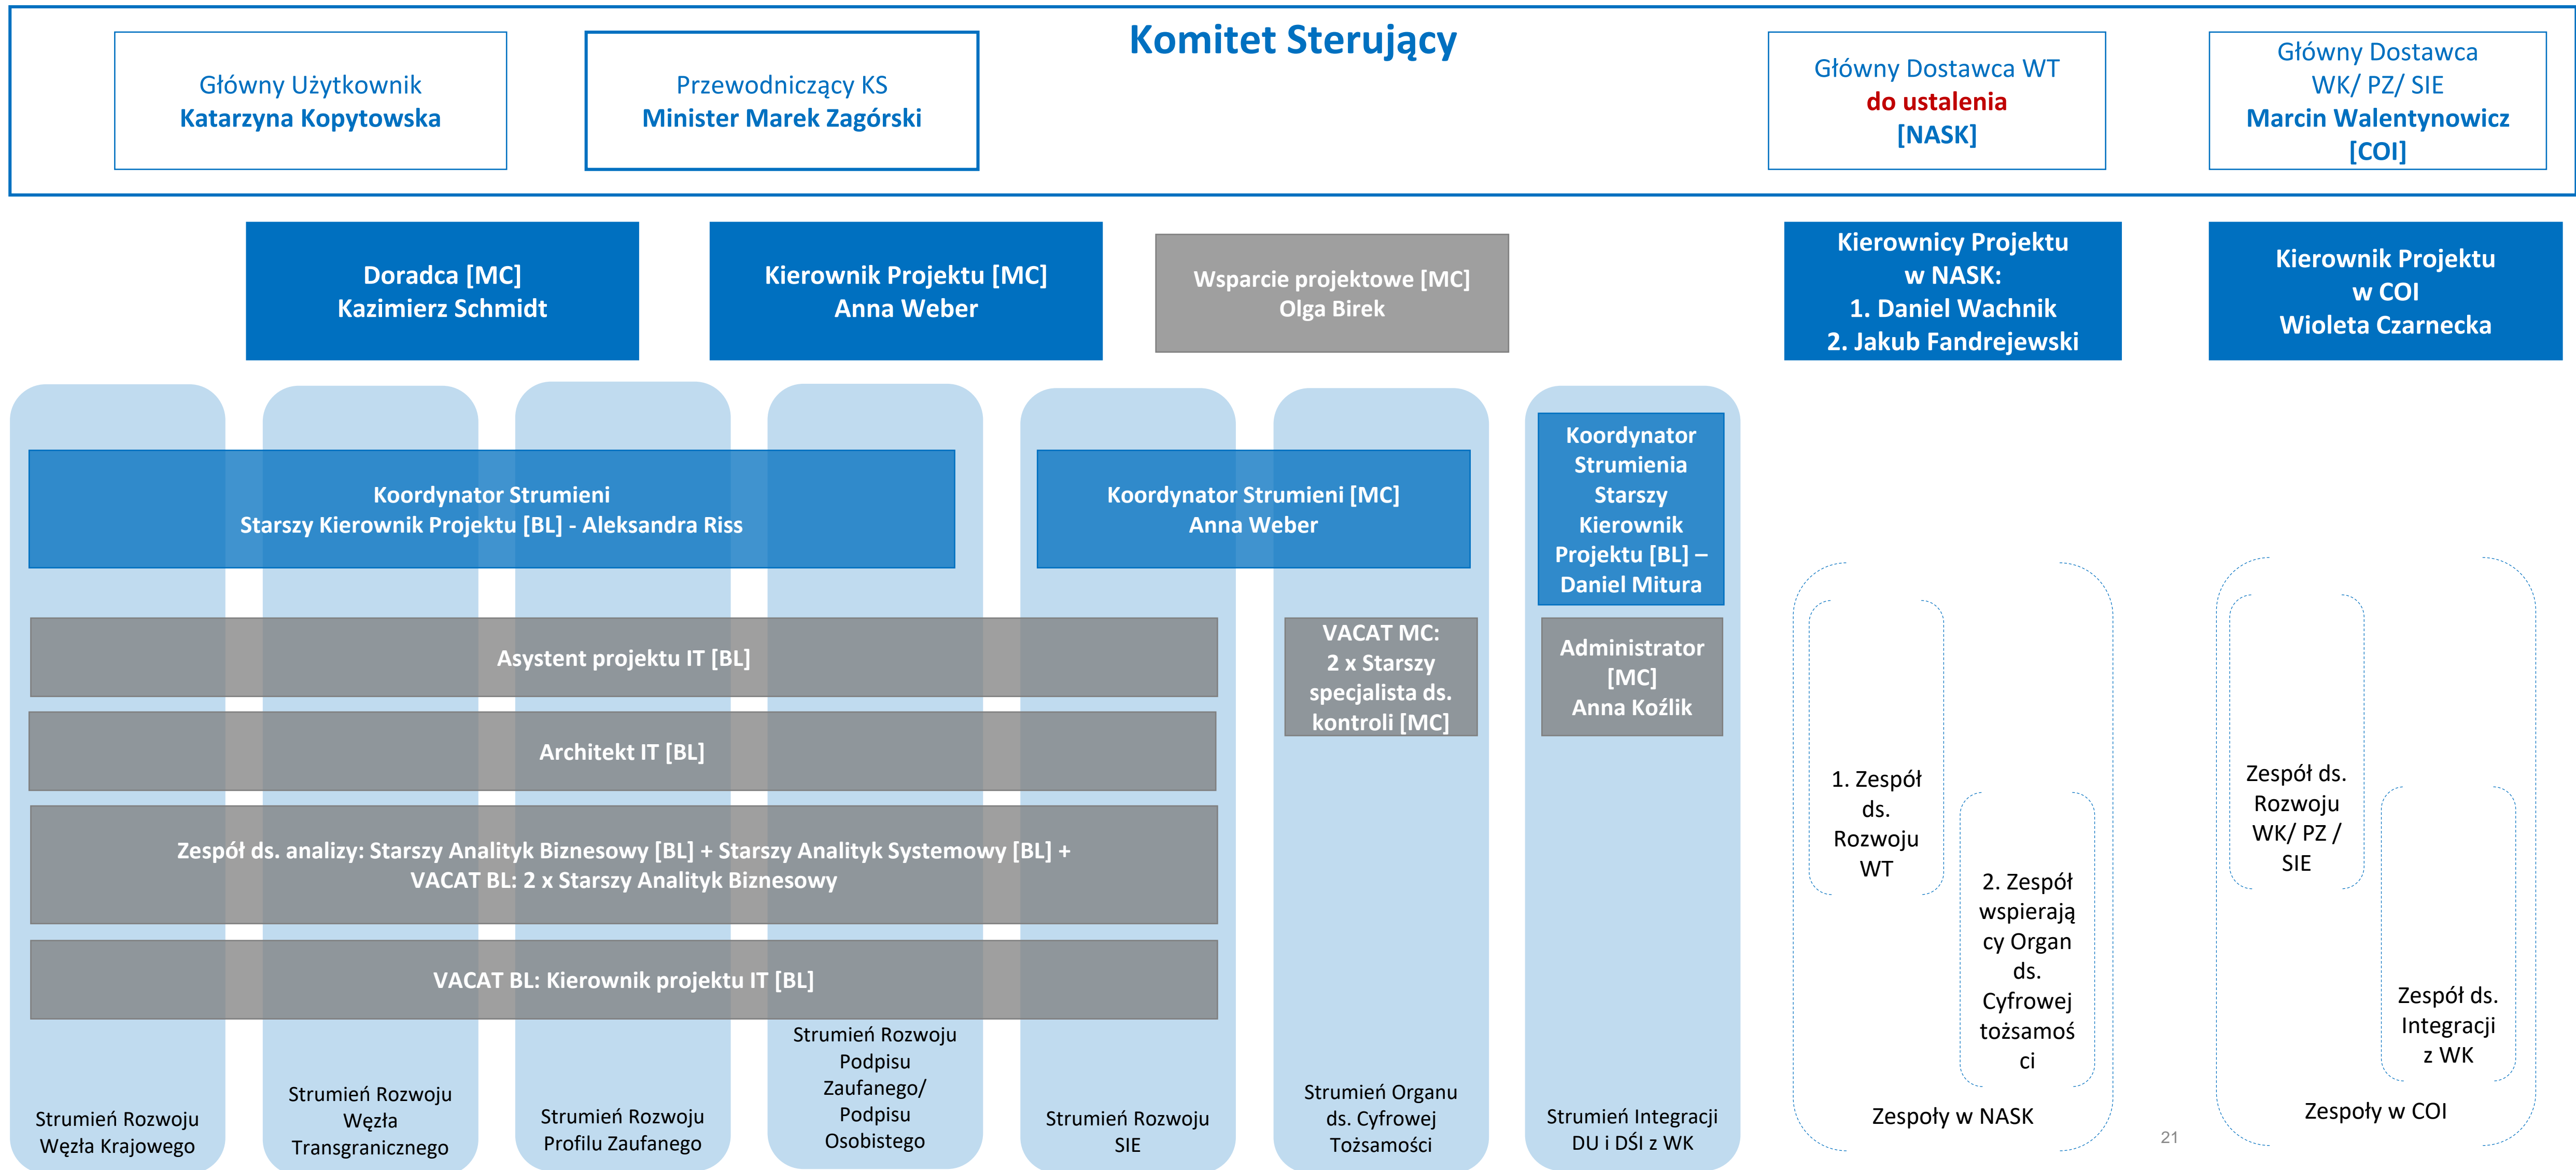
Komitet Sterujący

Główny Użytkownik
Katarzyna Kopytowska

Przewodniczący KS
Minister Marek Zagórski

Główny Dostawca WT
do ustalenia
[NASK]

Główny Dostawca WK/ PZ/ SIE
Marcin Walentynowicz
[COI]

Doradca [MC]
Kazimierz Schmidt

Kierownik Projektu [MC]
Anna Weber

Wsparcie projektowe [MC]
Olga Birek

Kierownicy Projektu w NASK:
1. Daniel Wachnik
2. Jakub Fandrejewski

Kierownik Projektu w COI
Wioleta Czarnecka

Koordynator Strumieni
Starszy Kierownik Projektu [BL] - Aleksandra Riss

Koordynator Strumieni [MC]
Anna Weber

Koordynator Strumienia Starszy Kierownik Projektu [BL] – Daniel Mitura

Asystent projektu IT [BL]

VACAT MC: 2 x Starszy specjalista ds. kontroli [MC]

Administrator [MC]
Anna Koźlik

Architekt IT [BL]

Zespół ds. analizy: Starszy Analityk Biznesowy [BL] + Starszy Analityk Systemowy [BL] +
VACAT BL: 2 x Starszy Analityk Biznesowy

VACAT BL: Kierownik projektu IT [BL]

1. Zespół ds. Rozwoju WT

2. Zespół wspierający Organ ds. Cyfrowej tożsamości

Zespoły w NASK

Zespół ds. Rozwoju WK/ PZ / SIE

Zespół ds. Integracji z WK

Zespoły w COI

Strumień Rozwoju Węzła Krajowego

Strumień Rozwoju Węzła Transgranicznego

Strumień Rozwoju Profilu Zaufanego

Strumień Rozwoju Podpisu Zaufanego/ Podpisu Osobistego

Strumień Rozwoju SIE

Strumień Organu ds. Cyfrowej Tożsamości

Strumień Integracji DU i DŚI z WK

21